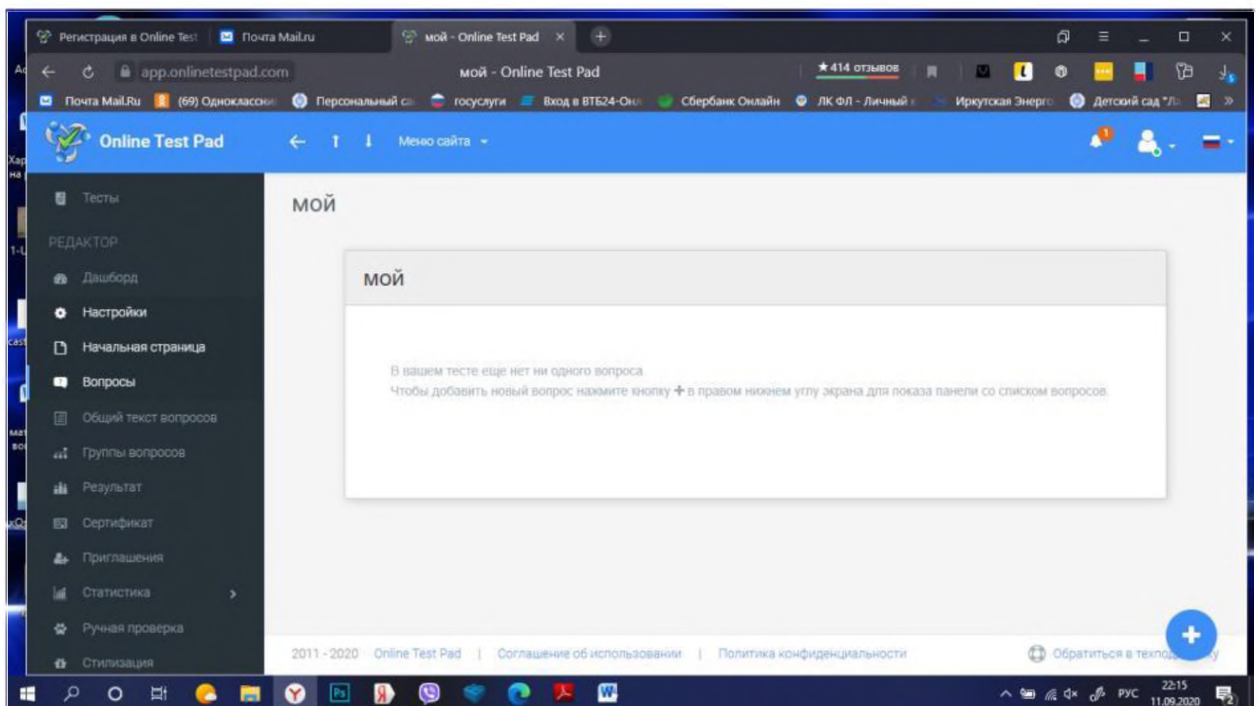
Регистрация в Online Test | Почта Mail.ru | мой - Online Test Pad ×

app.onlinetestpad.com мой - Online Test Pad ★414 отзывов

Почта Mail.Ru (69) Одноклассни Персональный са госуслуги Вход в ВТБ24-Он Сбербанк Онлайн ЛК ФЛ - Личный Иркутская Энерго Детский сад "Л »

Online Test Pad Меню сайта

Тесты
РЕДАКТОР
Дашборд
Настройки
Начальная страница
Вопросы
Общий текст вопросов
Группы вопросов
Результат
Сертификат
Приглашения
Статистика
Ручная проверка
Стилизация

мой

мой

В вашем тесте еще нет ни одного вопроса.
Чтобы добавить новый вопрос нажмите кнопку + в правом нижнем углу экрана для показа панели со списком вопросов.

2011 - 2020 Online Test Pad | Соглашение об использовании | Политика конфиденциальности

Обратиться в техпод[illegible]

РУС 22:15 11.09.2020